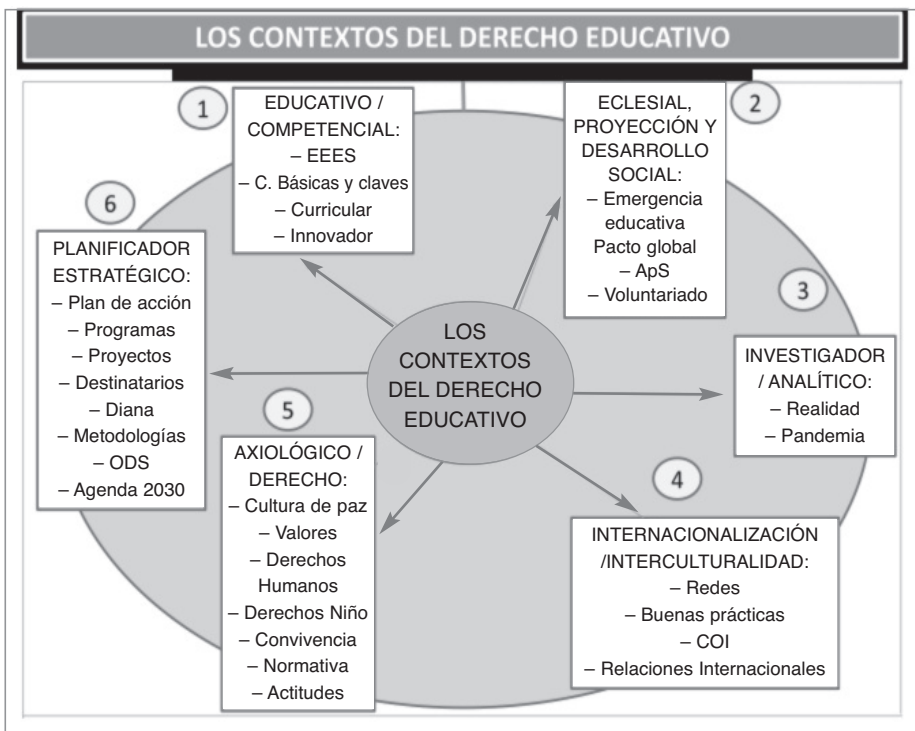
LOS CONTEXTOS DEL DERECHO EDUCATIVO

1

EDUCATIVO / COMPETENCIAL:
– EEES
– C. Básicas y claves
– Curricular
– Innovador

ECLESIAL, PROYECCIÓN Y DESARROLLO SOCIAL:
– Emergencia educativa
Pacto global
– ApS
– Voluntariado

2

6

PLANIFICADOR ESTRATÉGICO:
– Plan de acción
– Programas
– Proyectos
– Destinatarios
– Diana
– Metodologías
– ODS
– Agenda 2030

LOS CONTEXTOS DEL DERECHO EDUCATIVO

3

INVESTIGADOR / ANALÍTICO:
– Realidad
– Pandemia

5

AXIOLÓGICO / DERECHO:
– Cultura de paz
– Valores
– Derechos Humanos
– Derechos Niño
– Convivencia
– Normativa
– Actitudes

4

INTERNACIONALIZACIÓN /INTERCULTURALIDAD:
– Redes
– Buenas prácticas
– COI
– Relaciones Internacionales